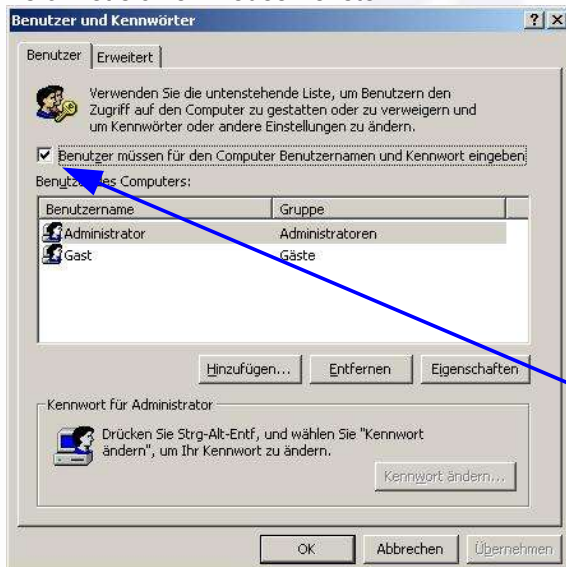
Benutzer und Kennwörter

?

X

Benutzer

Erweitert

Verwenden Sie die untenstehende Liste, um Benutzern den Zugriff auf den Computer zu gestatten oder zu verweigern und um Kennwörter oder andere Einstellungen zu ändern.

Benutzer müssen für den Computer Benutzernamen und Kennwort eingeben

Benutz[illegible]es Computers:

| Benutzername | Gruppe |
|---|---|
| Administrator | Administratoren |
| Gast | Gäste |

Hinzufügen...

Entfernen

Eigenschaften

Kennwort für Administrator

Drücken Sie Strg-Alt-Entf, und wählen Sie "Kennwort ändern", um Ihr Kennwort zu ändern.

Kennwort ändern...

OK

Abbrechen

Übernehmen